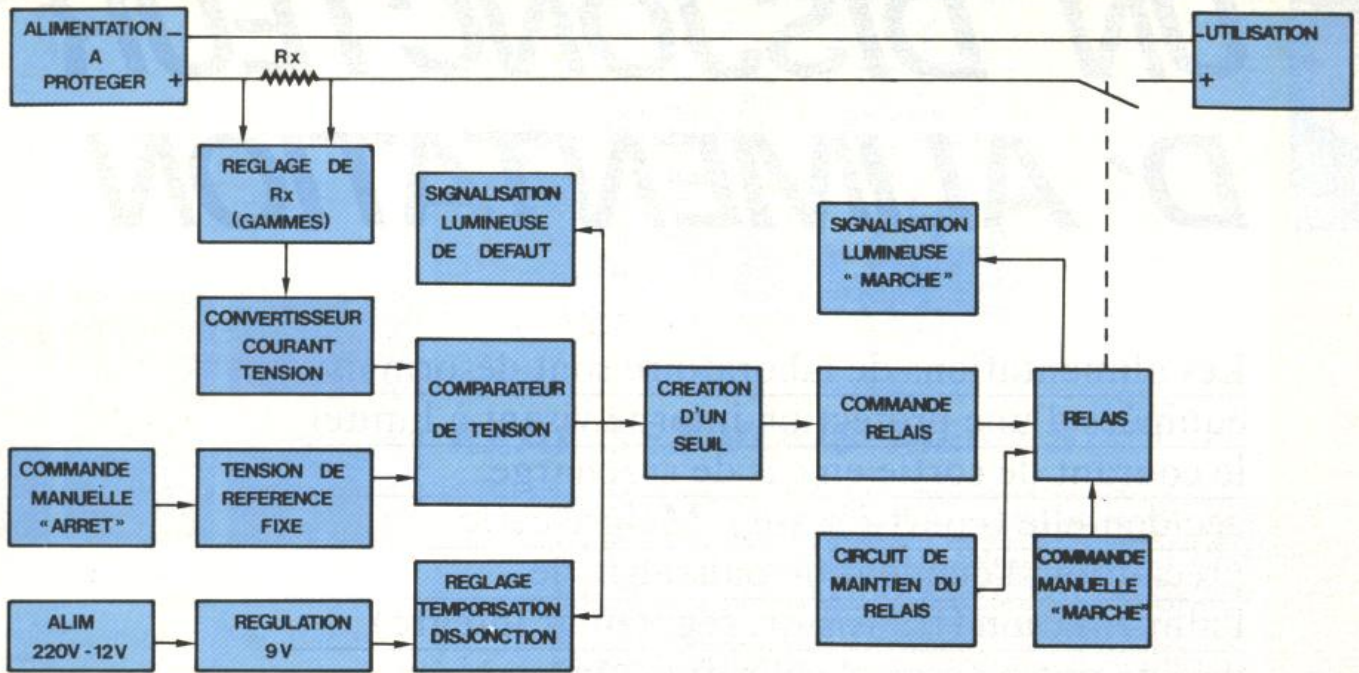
ALIMENTATION A PROTEGER − +

Rx

UTILISATION − +

REGLAGE DE Rx (GAMMES)

SIGNALISATION LUMINEUSE DE DEFAUT

SIGNALISATION LUMINEUSE " MARCHE "

CONVERTISSEUR COURANT TENSION

COMPARATEUR DE TENSION

CREATION D'UN SEUIL

COMMANDE RELAIS

RELAIS

COMMANDE MANUELLE "ARRET"

TENSION DE REFERENCE FIXE

CIRCUIT DE MAINTIEN DU RELAIS

COMMANDE MANUELLE "MARCHE"

ALIM 220V - 12V

REGULATION 9V

REGLAGE TEMPORISATION DISJONCTION